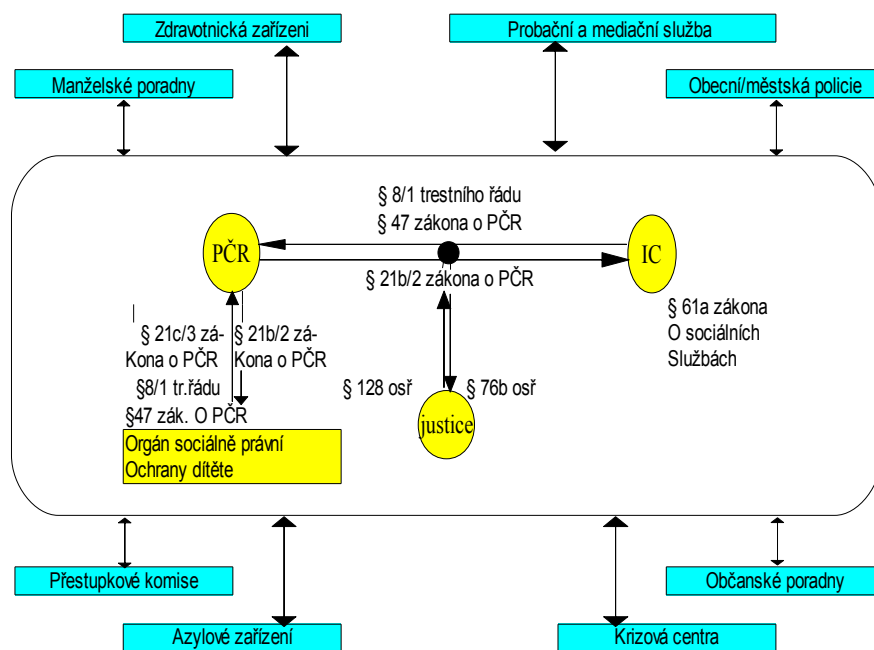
Zdravotnická zařízeni

Probační a mediační služba

Manželské poradny

Obecní/městská policie

§ 8/1 trestního řádu
§ 47 zákona o PČR

PČR

IC

§ 21b/2 zákona o PČR

§ 61a zákona
O sociálních
Službách

§ 21c/3 zákona o PČR
§8/1 tr.řádu
§47 zák. O PČR

§ 21b/2 zákona o PČR

§ 128 osř

§ 76b osř

justice

Orgán sociálně právní
Ochrany dítěte

Přestupkové komise

Občanské poradny

Azylové zařízení

Krizová centra